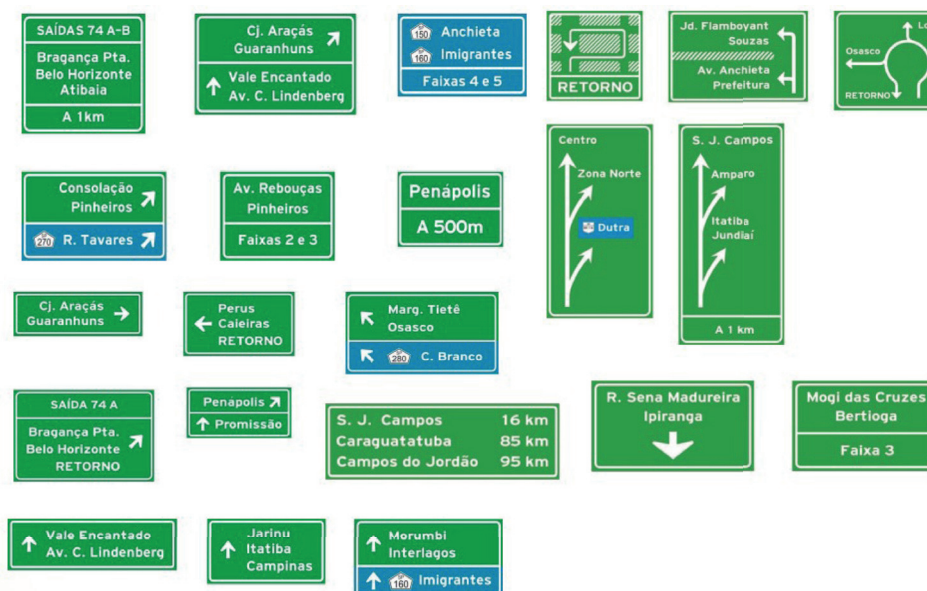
SAÍDAS 74 A-B
Bragança Pta.
Belo Horizonte
Atibaia
A 1km

Cj. Araçás
Guaranhuns
Vale Encantado
Av. C. Lindenberg

150 Anchieta
160 Imigrantes
Faixas 4 e 5

RETORNO

Jd. Flamboyant
Souzas
Av. Anchieta
Prefeitura

Osasco
RETORNO
Lo

Centro
Zona Norte
Dutra

S. J. Campos
Amparo
Itatiba
Jundiaí
A 1 km

Consolação
Pinheiros
270 R. Tavares

Av. Rebouças
Pinheiros
Faixas 2 e 3

Penápolis
A 500m

Cj. Araçás
Guaranhuns

Perus
Caieiras
RETORNO

Marg. Tietê
Osasco
280 C. Branco

SAÍDA 74 A
Bragança Pta.
Belo Horizonte
RETORNO

Penapolis
Promissão

| S. J. Campos | 16 km |
|---|---|
| Caraguatatuba | 85 km |
| Campos do Jordão | 95 km |

R. Sena Madureira
Ipiranga

Mogi das Cruzes
Bertioga
Faixa 3

Vale Encantado
Av. C. Lindenberg

Jarinu
Itatiba
Campinas

Morumbi
Interlagos
160 Imigrantes